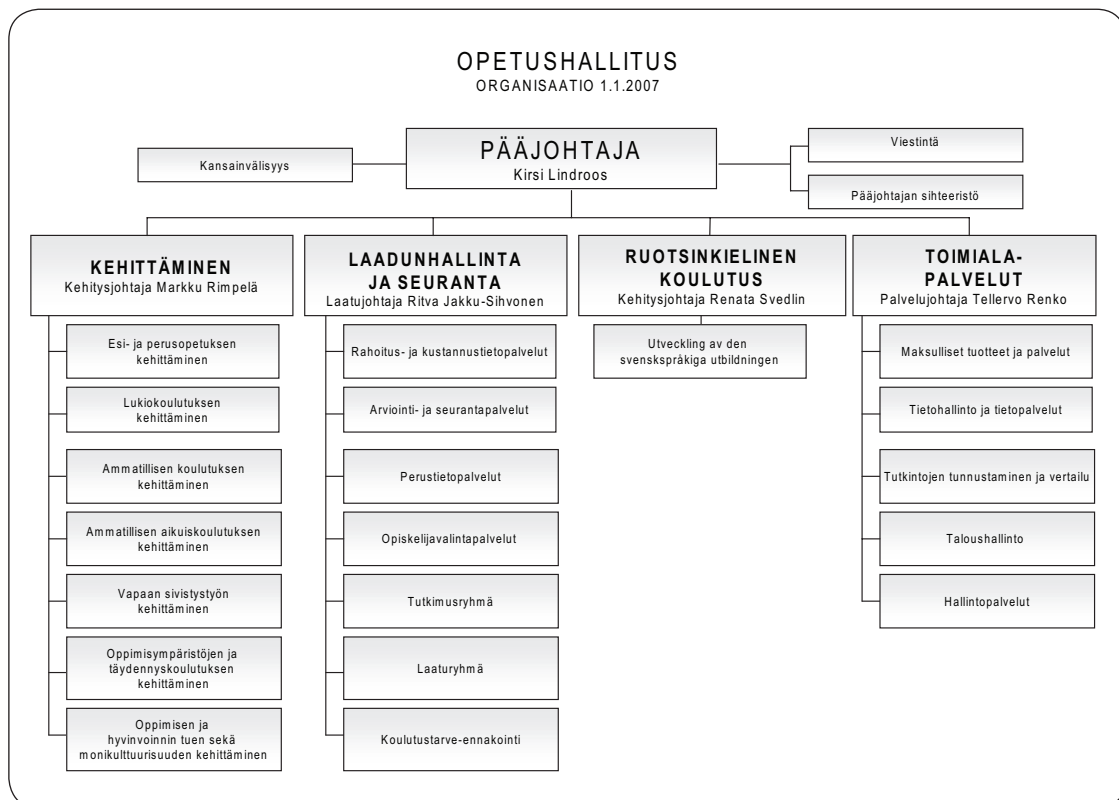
OPETUSHALLITUS
ORGANISAATIO 1.1.2007

Kansainvälisyys

PÄÄJOHTAJA
Kirsi Lindroos

Viestintä

Pääjohtajan sihteeristö

KEHITTÄMINEN
Kehitysjohtaja Markku Rimpelä

Esi- ja perusopetuksen kehittäminen

Lukiokoulutuksen kehittäminen

Ammatillisen koulutuksen kehittäminen

Ammatillisen aikuiskoulutuksen kehittäminen

Vapaan sivistystyön kehittäminen

Oppimisympäristöjen ja täydennyskoulutuksen kehittäminen

Oppimisen ja hyvinvoinnin tuen sekä monikulttuurisuuden kehittäminen

LAADUNHALLINTA JA SEURANTA
Laatujohtaja Ritva Jakku-Sihvonen

Rahoitus- ja kustannustietopalvelut

Arviointi- ja seurantapalvelut

Perustietopalvelut

Opiskelijavalintapalvelut

Tutkimusryhmä

Laaturyhmä

Koulutustarve-ennakointi

RUOTSINKIELINEN KOULUTUS
Kehitysjohtaja Renata Svedlin

Utveckling av den svenskspråkiga utbildningen

TOIMIALA-PALVELUT
Palvelujohtaja Tellervo Renko

Maksulliset tuotteet ja palvelut

Tietohallinto ja tietopalvelut

Tutkintojen tunnustaminen ja vertailu

Taloushallinto

Hallintopalvelut